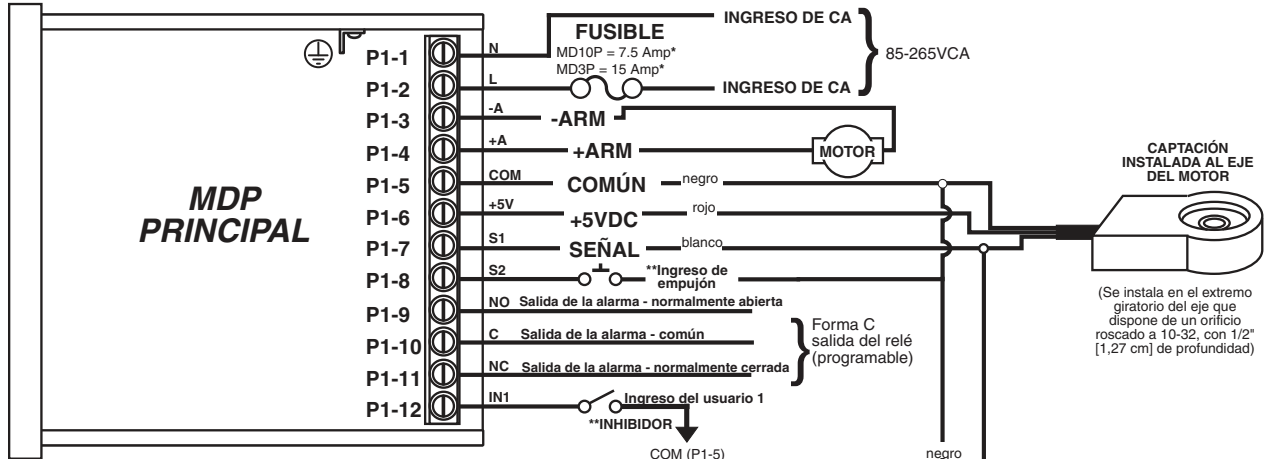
MDP PRINCIPAL

P1-1
P1-2
P1-3
P1-4
P1-5
P1-6
P1-7
P1-8
P1-9
P1-10
P1-11
P1-12

N
L
-A
+A
COM
+5V
S1
S2
NO
C
NC
IN1

FUSIBLE
MD10P = 7.5 Amp*
MD3P = 15 Amp*

INGRESO DE CA
INGRESO DE CA
85-265VCA

-ARM
+ARM
MOTOR

COMÚN negro
+5VDC rojo
SEÑAL blanco
**Ingreso de empujón

Salida de la alarma - normalmente abierta
Salida de la alarma - común
Salida de la alarma - normalmente cerrada
Forma C salida del relé (programable)

Ingreso del usuario 1
**INHIBIDOR
COM (P1-5)

negro

CAPTACIÓN INSTALADA AL EJE DEL MOTOR

(Se instala en el extremo giratorio del eje que dispone de un orificio roscado a 10-32, con 1/2" [1,27 cm] de profundidad)